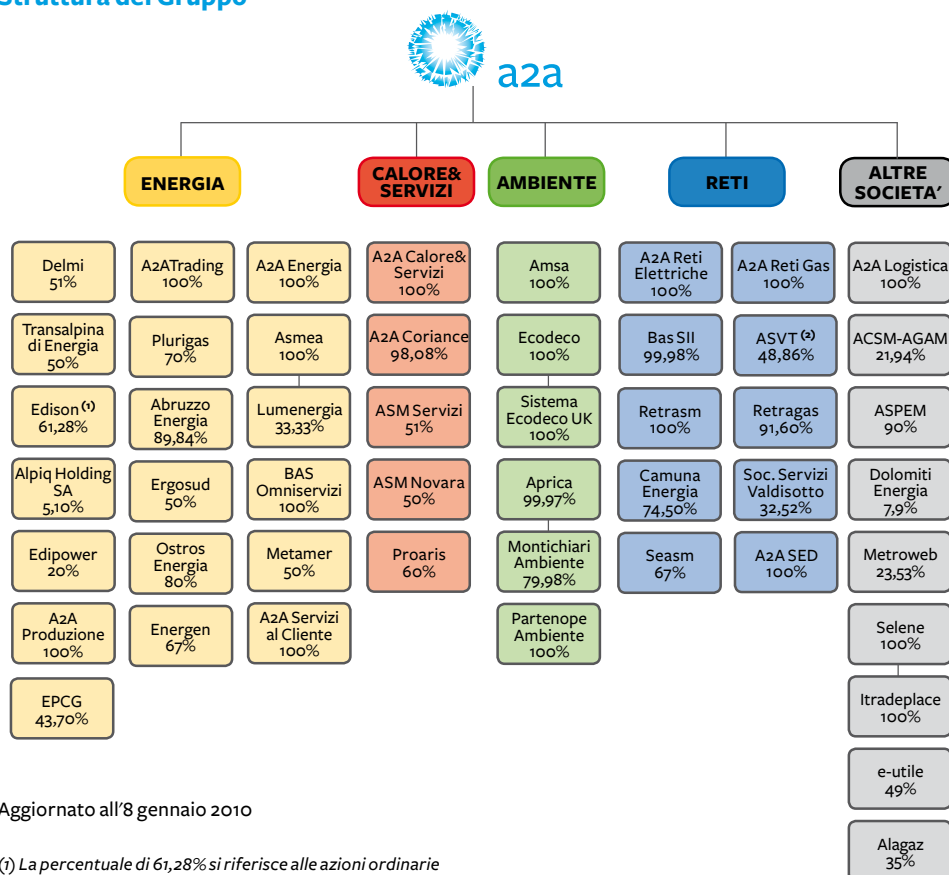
Struttura del Gruppo

a2a

ENERGIA

CALORE& SERVIZI

AMBIENTE

RETI

ALTRE SOCIETA'

Delmi 51%

Transalpina di Energia 50%

Edison (1) 61,28%

Alpiq Holding SA 5,10%

Edipower 20%

A2A Produzione 100%

EPCG 43,70%

A2ATrading 100%

Plurigas 70%

Abruzzo Energia 89,84%

Ergosud 50%

Ostros Energia 80%

Energen 67%

A2A Energia 100%

Asmea 100%

Lumenergia 33,33%

BAS Omniservizi 100%

Metamer 50%

A2A Servizi al Cliente 100%

A2A Calore& Servizi 100%

A2A Coriance 98,08%

ASM Servizi 51%

ASM Novara 50%

Proaris 60%

Amsa 100%

Ecodeco 100%

Sistema Ecodeco UK 100%

Aprica 99,97%

Montichiari Ambiente 79,98%

Partenope Ambiente 100%

A2A Reti Elettriche 100%

Bas SII 99,98%

Retrasm 100%

Camuna Energia 74,50%

Seasm 67%

A2A Reti Gas 100%

ASVT (2) 48,86%

Retragas 91,60%

Soc. Servizi Valdisotto 32,52%

A2A SED 100%

A2A Logistica 100%

ACSM-AGAM 21,94%

ASPEM 90%

Dolomiti Energia 7,9%

Metroweb 23,53%

Selene 100%

Itradeplace 100%

e-utile 49%

Alagaz 35%

Aggiornato all'8 gennaio 2010

(1) La percentuale di 61,28% si riferisce alle azioni ordinarie